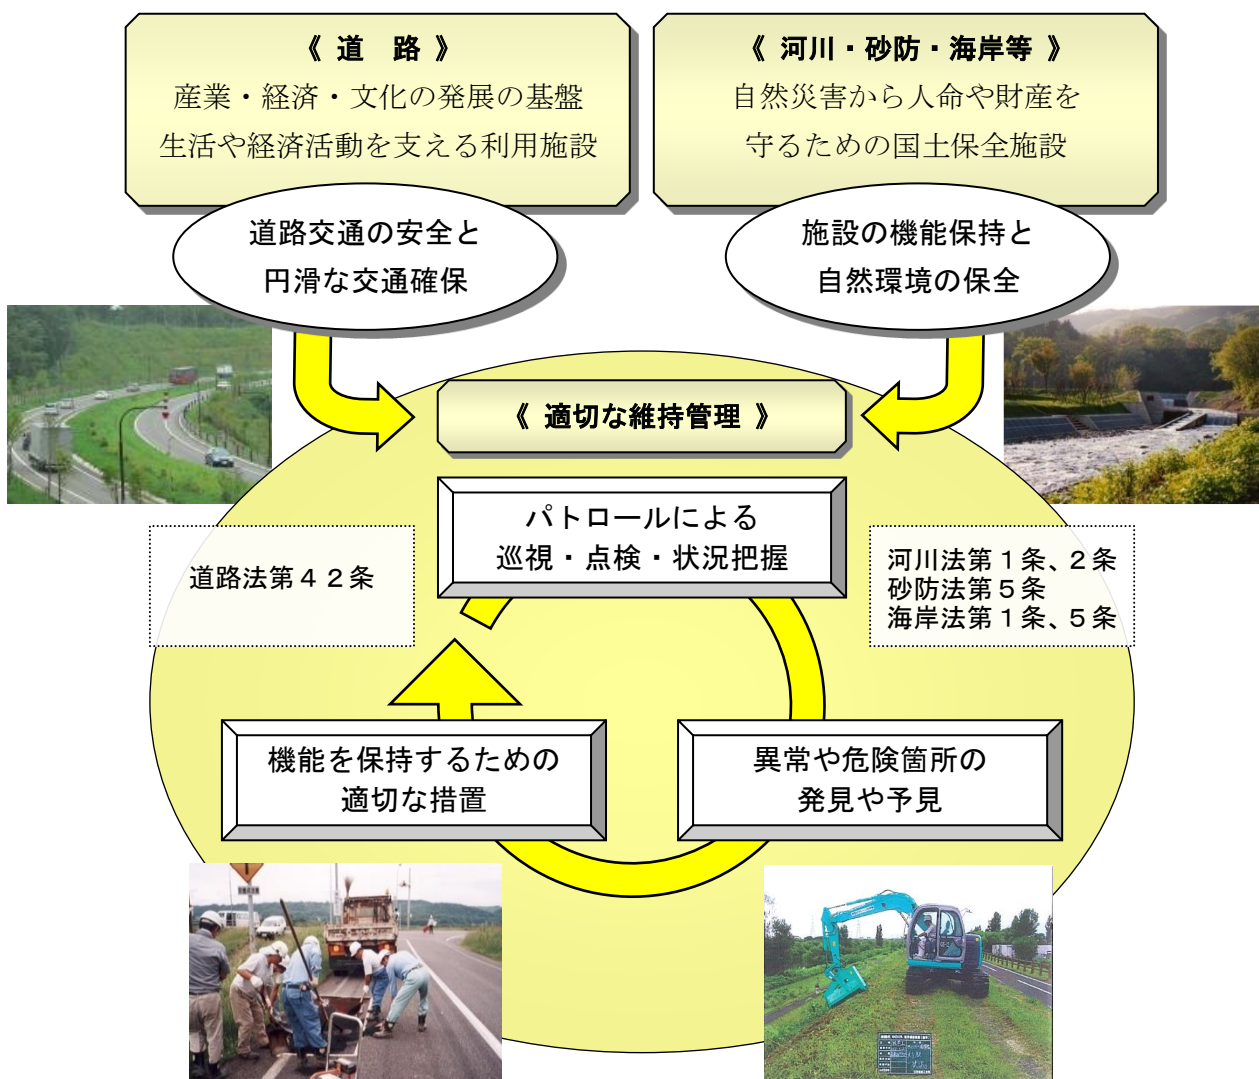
《 道 路 》
産業・経済・文化の発展の基盤
生活や経済活動を支える利用施設

《 河川・砂防・海岸等 》
自然災害から人命や財産を
守るための国土保全施設

道路交通の安全と
円滑な交通確保

施設の機能保持と
自然環境の保全

《 適切な維持管理 》

パトロールによる
巡視・点検・状況把握

道路法第42条

河川法第1条、2条
砂防法第5条
海岸法第1条、5条

機能を保持するための
適切な措置

異常や危険箇所の
発見や予見